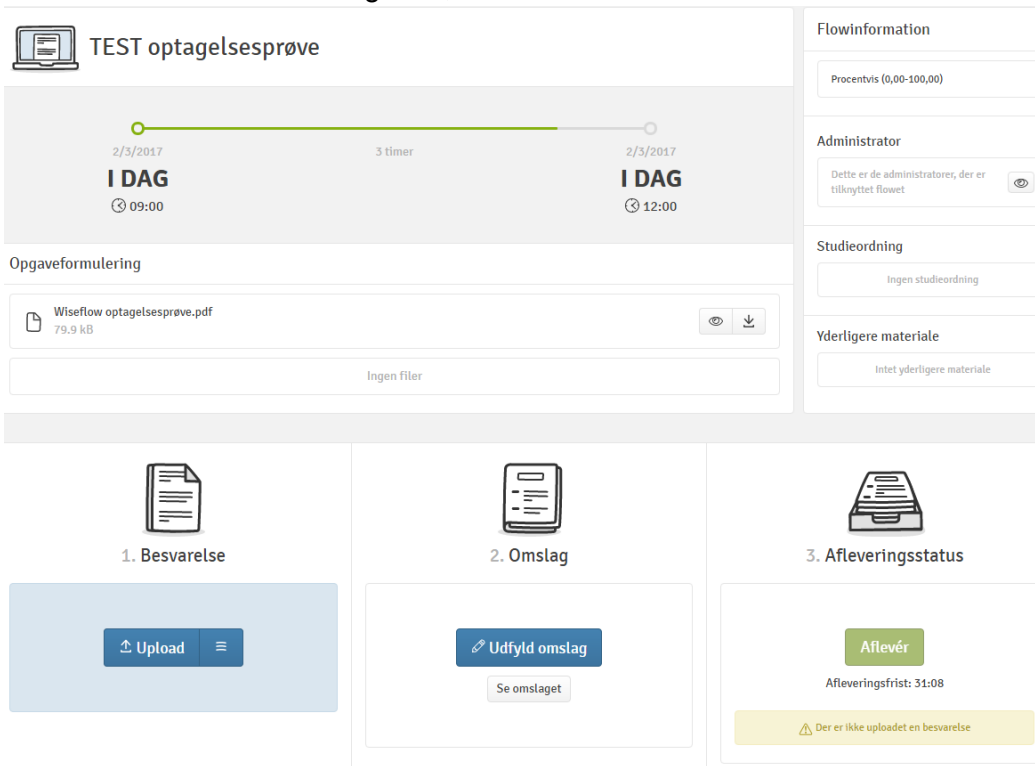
TEST optagelsesprøve

2/3/2017
I DAG
09:00

3 timer

2/3/2017
I DAG
12:00

Opgaveformulering

Wiseflow optagelsesprøve.pdf
79.9 kB

Ingen filer

Flowinformation

Procentvis (0,00-100,00)

Administrator

Dette er de administratorer, der er tilknyttet flowet

Studieordning

Ingen studieordning

Yderligere materiale

Intet yderligere materiale

1. Besvarelse

Upload

2. Omslag

Udfyld omslag

Se omslaget

3. Afleveringsstatus

Aflevér

Afleveringsfrist: 31:08

Der er ikke uploadet en besvarelse